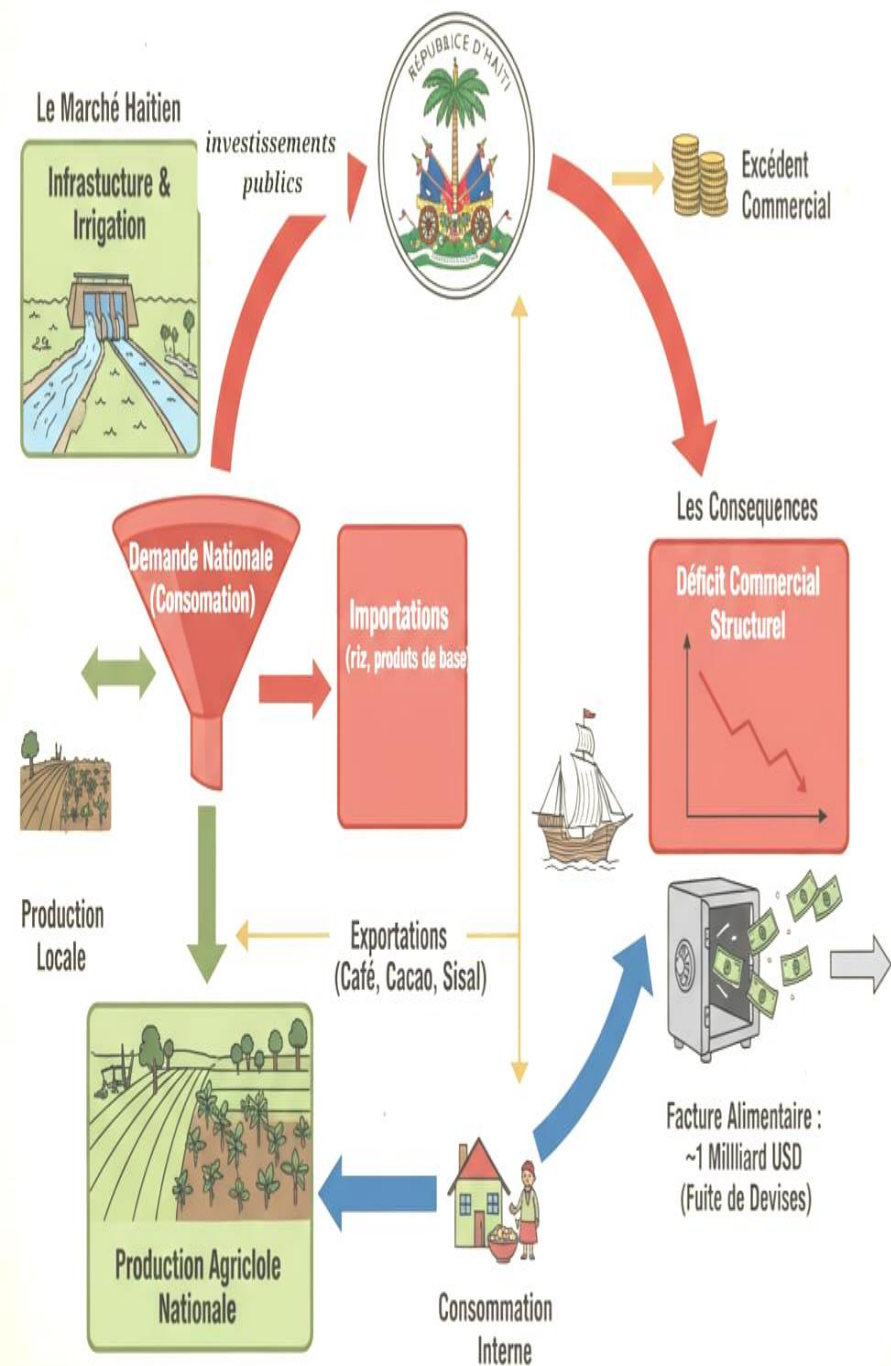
Le Marché Haitien

Infrastucture & Irrigation

investissements publics

RÉPUBLICE D'HAITI

Excédent Commercial

Les Consequences

Demande Nationale (Consomation)

Importations (riz, produits de base)

Déficit Commercial Structurel

Production Locale

Exportations (Café, Cacao, Sisal)

Facture Alimentaire : ~1 Milliard USD (Fuite de Devises)

Production Agriclole Nationale

Consommation Interne